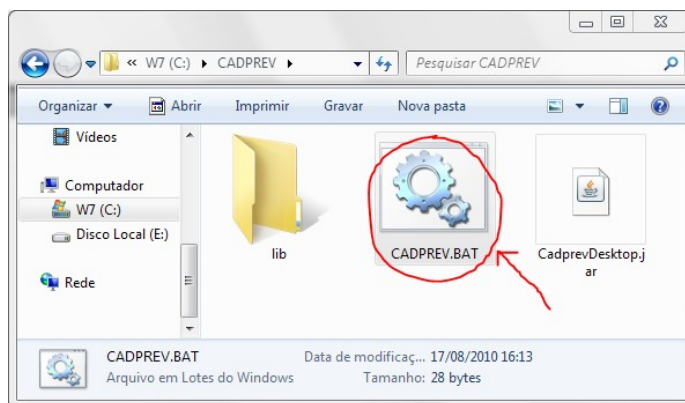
« W7 (C:) ▸ CADPREV ▸

Pesquisar CADPREV

Organizar ▾ Abrir Imprimir Gravar Nova pasta

Vídeos

Computador

W7 (C:)

Disco Local (E:)

Rede

lib

CADPREV.BAT

CadprevDesktop.jar

CADPREV.BAT
Arquivo em Lotes do Windows

Data de modificaç... 17/08/2010 16:13
Tamanho: 28 bytes